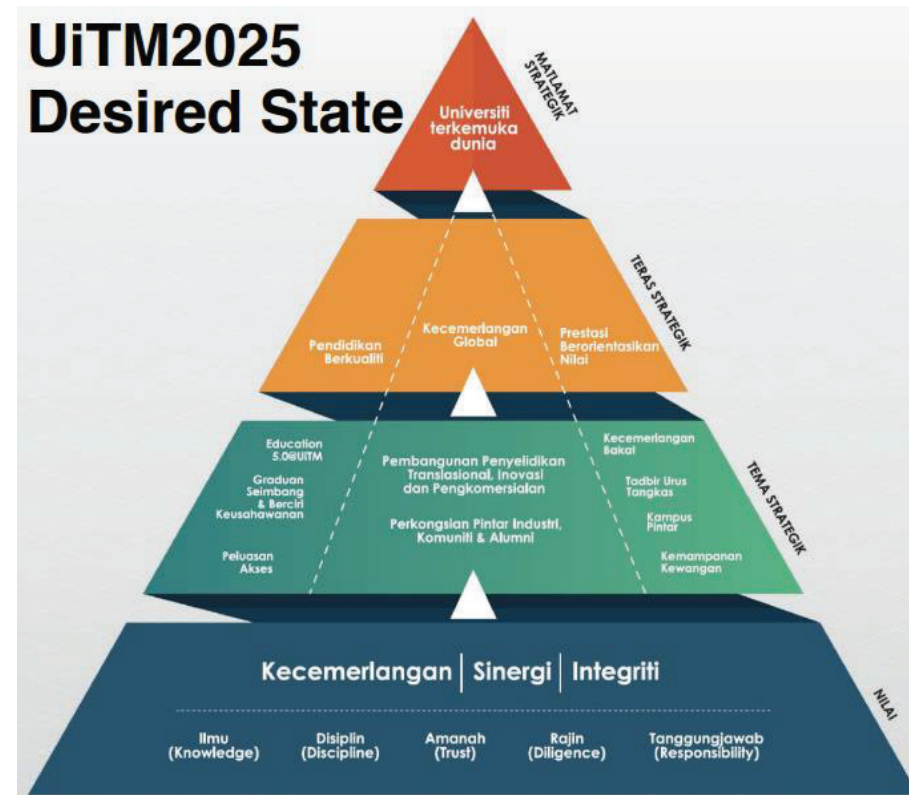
UiTM2025
Desired State

MATLAMAT STRATEGIK

Universiti terkemuka dunia

TERAS STRATEGIK

Pendidikan Berkualiti

Kecemerlangan Global

Prestasi Berorientasikan Nilai

TEMA STRATEGIK

Education 5.0@UiTM

Graduan Seimbang & Berciri Keusahawanan

Peluasan Akses

Pembangunan Penyelidikan Translasional, Inovasi dan Pengkomersialan

Perkongsian Pintar Industri, Komuniti & Alumni

Kecemerlangan Bakat

Tadbir Urus Tangkas

Kampus Pintar

Kemampanan Kewangan

NILAI

Kecemerlangan | Sinergi | Integriti

Ilmu (Knowledge)

Disiplin (Discipline)

Amanah (Trust)

Rajin (Diligence)

Tanggungjawab (Responsibility)